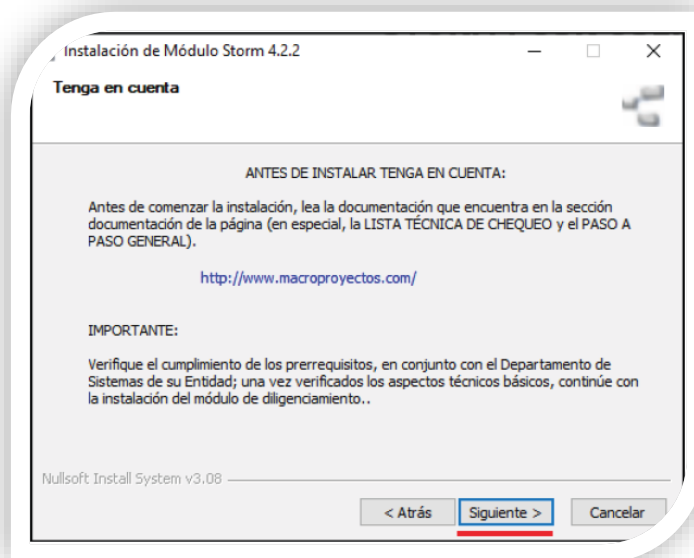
Instalación de Módulo Storm 4.2.2

Tenga en cuenta

ANTES DE INSTALAR TENGA EN CUENTA:

Antes de comenzar la instalación, lea la documentación que encuentra en la sección documentación de la página (en especial, la LISTA TÉCNICA DE CHEQUEO y el PASO A PASO GENERAL).

http://www.macroproyectos.com/

IMPORTANTE:

Verifique el cumplimiento de los prerrequisitos, en conjunto con el Departamento de Sistemas de su Entidad; una vez verificados los aspectos técnicos básicos, continúe con la instalación del módulo de diligenciamiento..

Nullsoft Install System v3.08

< Atrás

Siguiente >

Cancelar